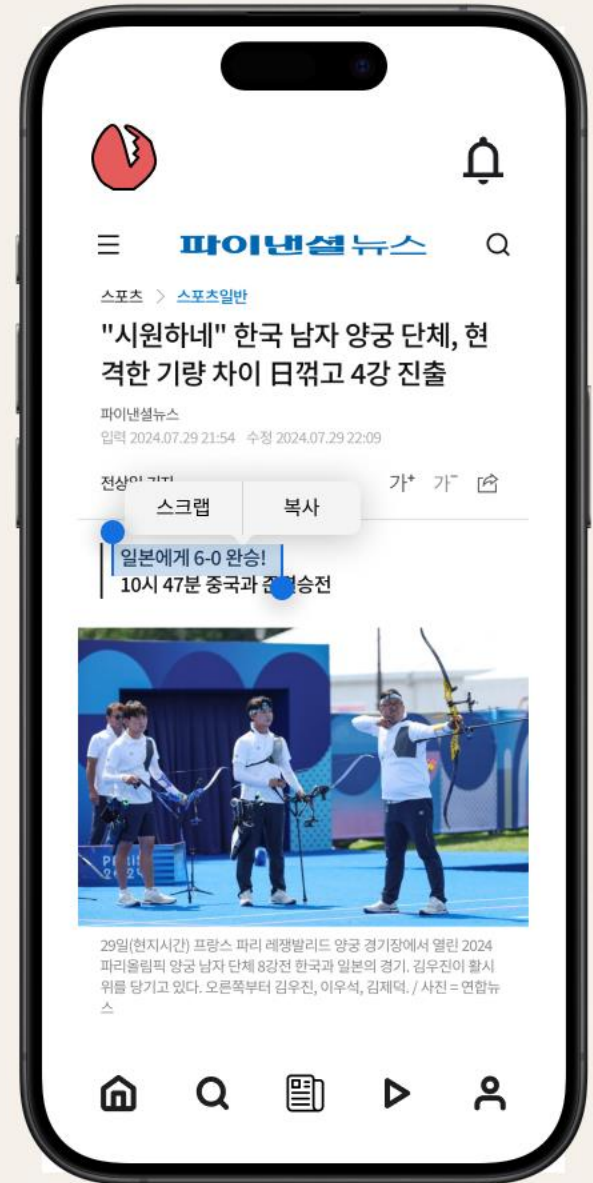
파이낸셜뉴스

스포츠 > 스포츠일반

"시원하네" 한국 남자 양궁 단체, 현격한 기량 차이 日꺾고 4강 진출

파이낸셜뉴스
입력 2024.07.29 21:54 수정 2024.07.29 22:09

전상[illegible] 가⁺ 가⁻

스크랩 복사

일본에게 6-0 완승!
10시 47분 중국과 준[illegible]승전

PARIS 2024

29일(현지시간) 프랑스 파리 레쟁발리드 양궁 경기장에서 열린 2024 파리올림픽 양궁 남자 단체 8강전 한국과 일본의 경기. 김우진이 활시위를 당기고 있다. 오른쪽부터 김우진, 이우석, 김제덕. / 사진 = 연합뉴스